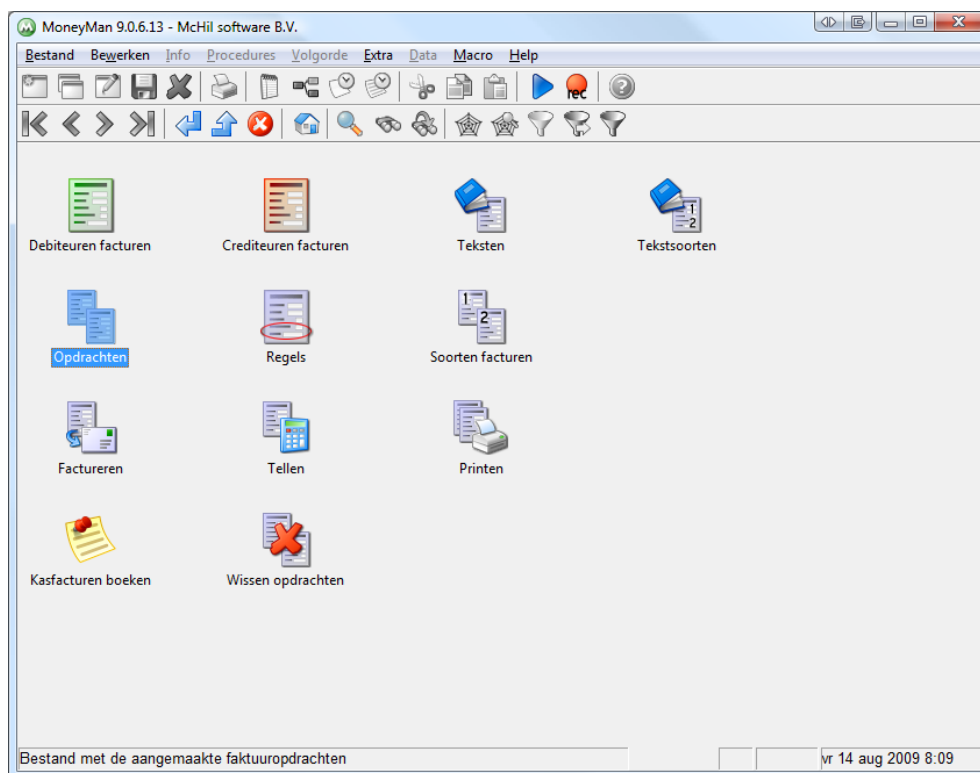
MoneyMan 9.0.6.13 - McHil software B.V.

Bestand Bewerken Info Procedures Volgorde Extra Data Macro Help

rec

Debiteuren facturen
Crediteuren facturen
Teksten
Tekstsoorten

Opdrachten
Regels
Soorten facturen

Factureren
Tellen
Printen

Kasfacturen boeken
Wissen opdrachten

Bestand met de aangemaakte faktuuropdrachten
vr 14 aug 2009 8:09